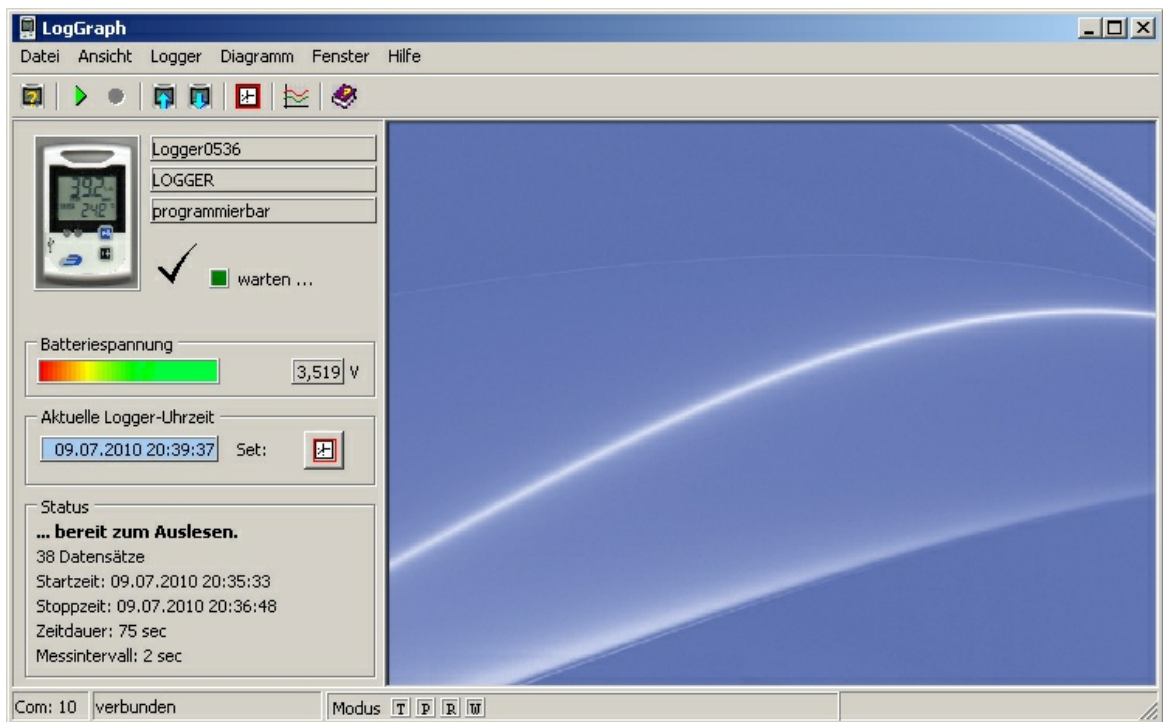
LogGraph

Datei Ansicht Logger Diagramm Fenster Hilfe

Logger0536
LOGGER
programmierbar

warten ...

Batteriespannung
3,519 V

Aktuelle Logger-Uhrzeit
09.07.2010 20:39:37 Set:

Status
**... bereit zum Auslesen.**
38 Datensätze
Startzeit: 09.07.2010 20:35:33
Stoppzeit: 09.07.2010 20:36:48
Zeitdauer: 75 sec
Messintervall: 2 sec

Com: 10 verbunden Modus T P R W